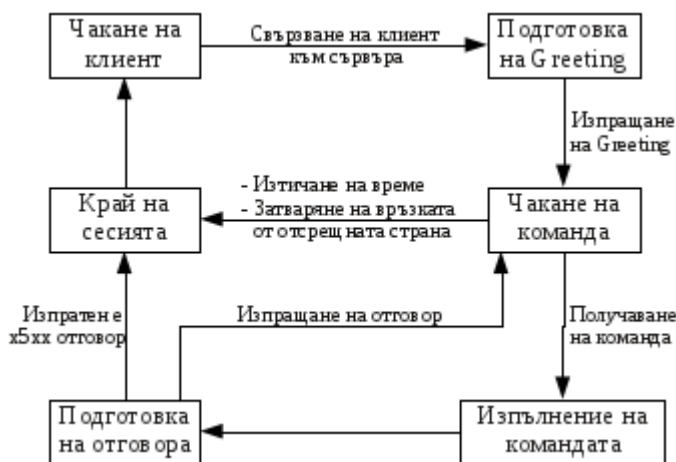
Чакане на клиент

Свързване на клиент към сървъра

Подготовка на Greeting

Изпращане на Greeting

- Изтичане на време
- Затваряне на връзката от отсрещната страна

Край на сесията

Чакане на команда

Изпратен е x5xx отговор

Изпращане на отговор

Получаване на команда

Подготовка на отговора

Изпълнение на командата